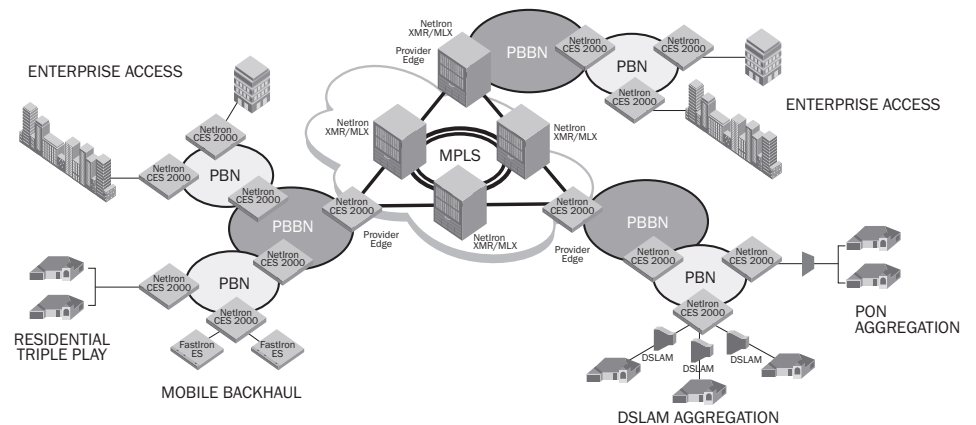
NetIron XMR/MLX

Provider Edge

PBBN

NetIron CES 2000

NetIron CES 2000

PBN

NetIron CES 2000

ENTERPRISE ACCESS

ENTERPRISE ACCESS

NetIron XMR/MLX

NetIron XMR/MLX

MPLS

NetIron CES 2000

PBN

NetIron CES 2000

NetIron CES 2000

PBBN

NetIron CES 2000

Provider Edge

NetIron XMR/MLX

NetIron CES 2000

Provider Edge

PBBN

NetIron CES 2000

NetIron CES 2000

NetIron CES 2000

PBN

NetIron CES 2000

PBN

NetIron CES 2000

NetIron CES 2000

FastIron ES

FastIron ES

RESIDENTIAL TRIPLE PLAY

MOBILE BACKHAUL

PON AGGREGATION

DSLAM

DSLAM

DSLAM

DSLAM AGGREGATION